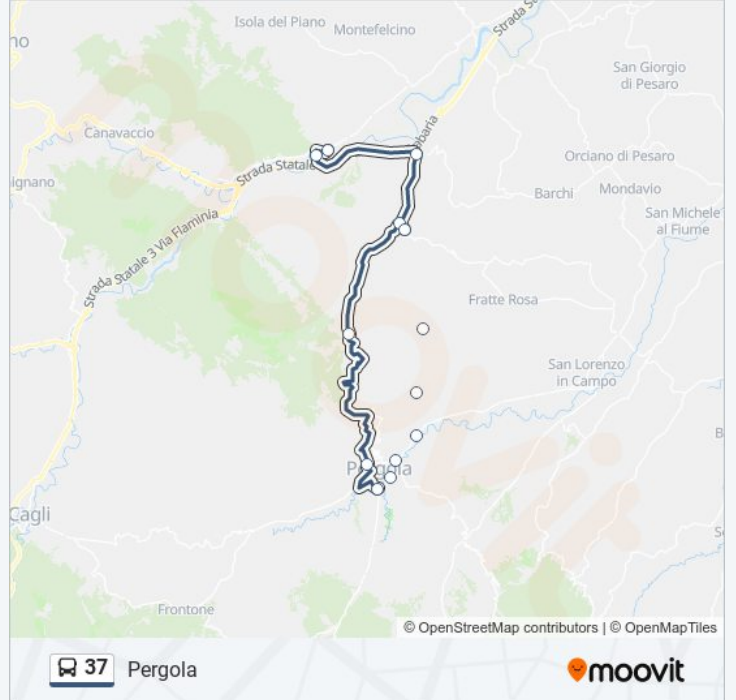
no
Isola del Piano
Montefelcino
Strada St
San Giorgio di Pesaro
Canavaccio
Strada Statale
bbaria
Orciano di Pesaro
ignano
Barchi
Mondavio
San Michele al Fiume
Strada Statale 3 Via Flaminia
Fratte Rosa
San Lorenzo in Campo
B
Pergola
Cagli
S
Frontone
© OpenStreetMap contributors | © OpenMapTiles
37
Pergola
moovit